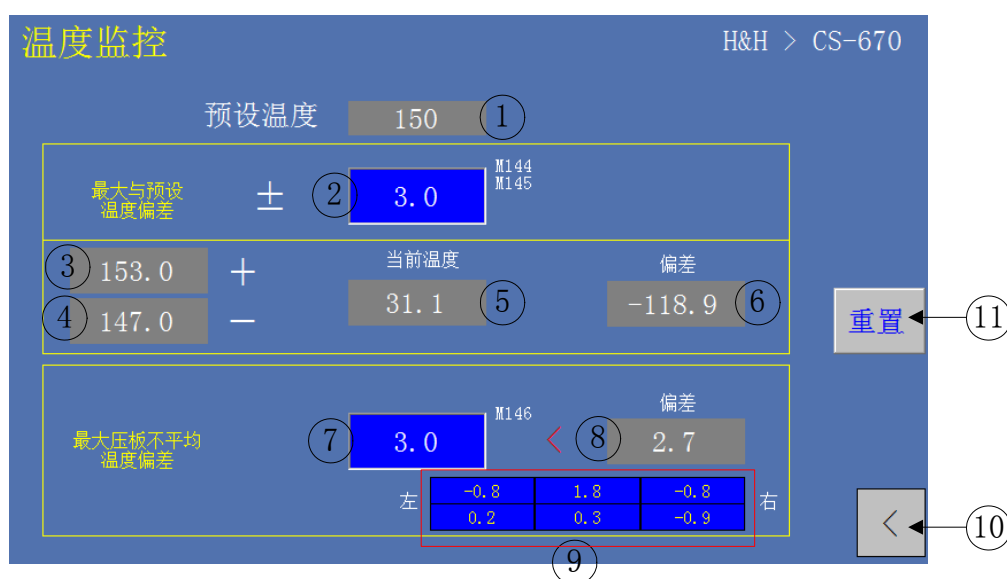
温度监控

H&H > CS-670

预设温度 150 1

最大与预设温度偏差 ± 2 3.0 M144 M145

3 153.0 +
4 147.0 −

当前温度 31.1 5

偏差 -118.9 6

重置 11

最大压板不平均温度偏差 7 3.0 M146 < 8 偏差 2.7

左

| -0.8 | 1.8 | -0.8 |
|---|---|---|
| 0.2 | 0.3 | -0.9 |

右

9

< 10